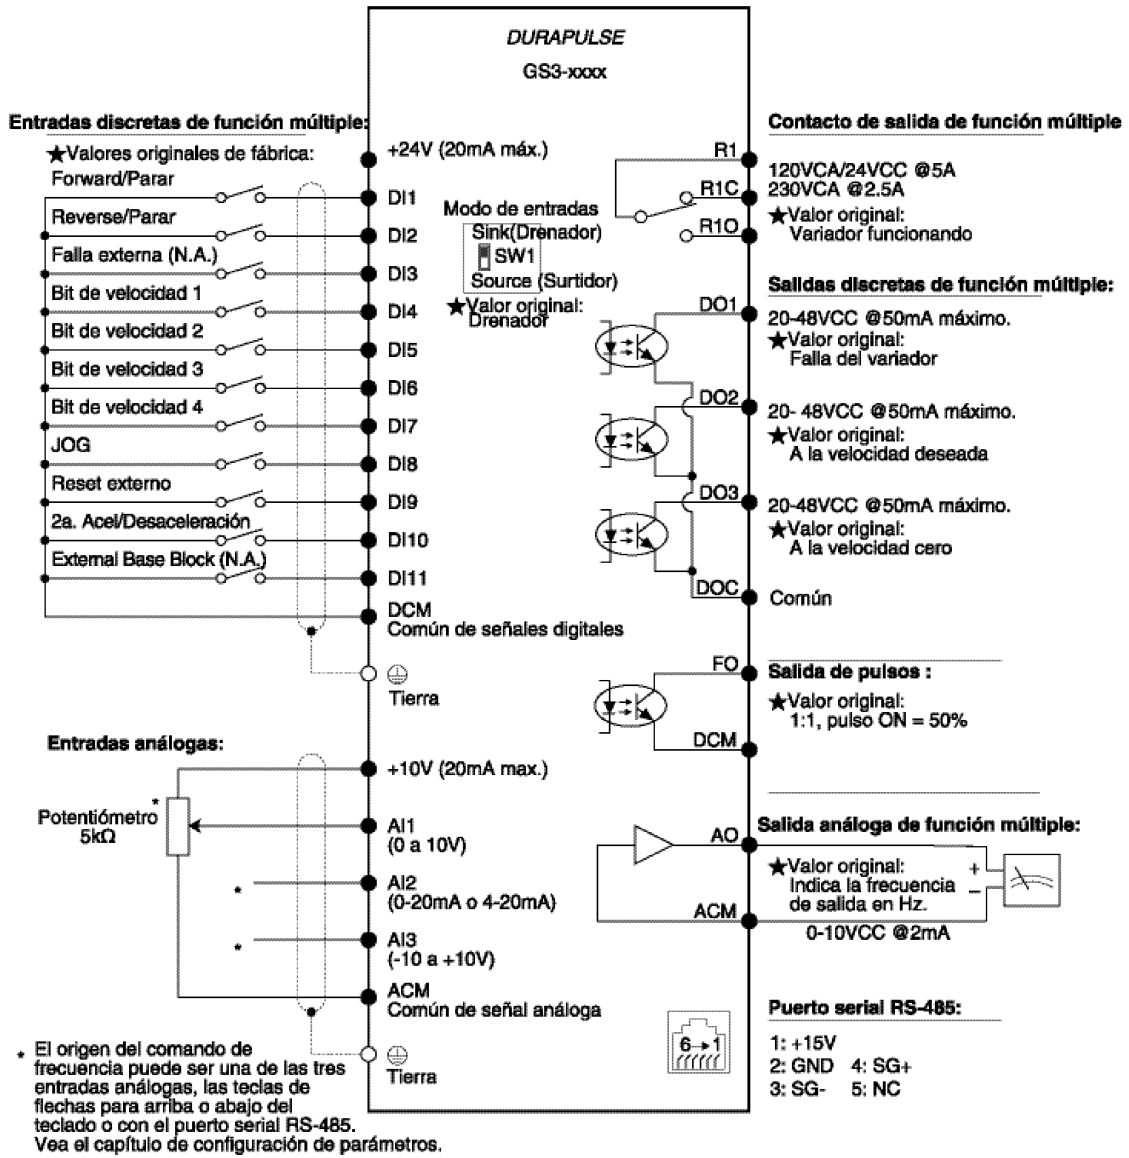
DURAPULSE
GS3-xxxx

Entradas discretas de función múltiple:
★Valores originales de fábrica:
Forward/Parar
Reverse/Parar
Falla externa (N.A.)
Bit de velocidad 1
Bit de velocidad 2
Bit de velocidad 3
Bit de velocidad 4
JOG
Reset externo
2a. Acel/Desaceleración
External Base Block (N.A.)

+24V (20mA máx.)
DI1
DI2
DI3
DI4
DI5
DI6
DI7
DI8
DI9
DI10
DI11
DCM
Común de señales digitales
Tierra

Modo de entradas
Sink(Drenador)
SW1
Source (Surtidor)
★Valor original:
Drenador

Contacto de salida de función múltiple
R1
R1C
R1O
120VCA/24VCC @5A
230VCA @2.5A
★Valor original:
Variador funcionando

Salidas discretas de función múltiple:
DO1
20-48VCC @50mA máximo.
★Valor original:
Falla del variador
DO2
20- 48VCC @50mA máximo.
★Valor original:
A la velocidad deseada
DO3
20-48VCC @50mA máximo.
★Valor original:
A la velocidad cero
DOC
Común

FO
Salida de pulsos :
★Valor original:
1:1, pulso ON = 50%
DCM

Entradas análogas:
+10V (20mA max.)
Potentiómetro 5kΩ *
AI1
(0 a 10V)
*
AI2
(0-20mA o 4-20mA)
*
AI3
(-10 a +10V)
ACM
Común de señal análoga
Tierra

Salida análoga de función múltiple:
AO
★Valor original:
Indica la frecuencia
de salida en Hz.
+
−
ACM
0-10VCC @2mA

Puerto serial RS-485:
6→1
1: +15V
2: GND 4: SG+
3: SG- 5: NC

* El origen del comando de frecuencia puede ser una de las tres entradas análogas, las teclas de flechas para arriba o abajo del teclado o con el puerto serial RS-485.
Vea el capítulo de configuración de parámetros.